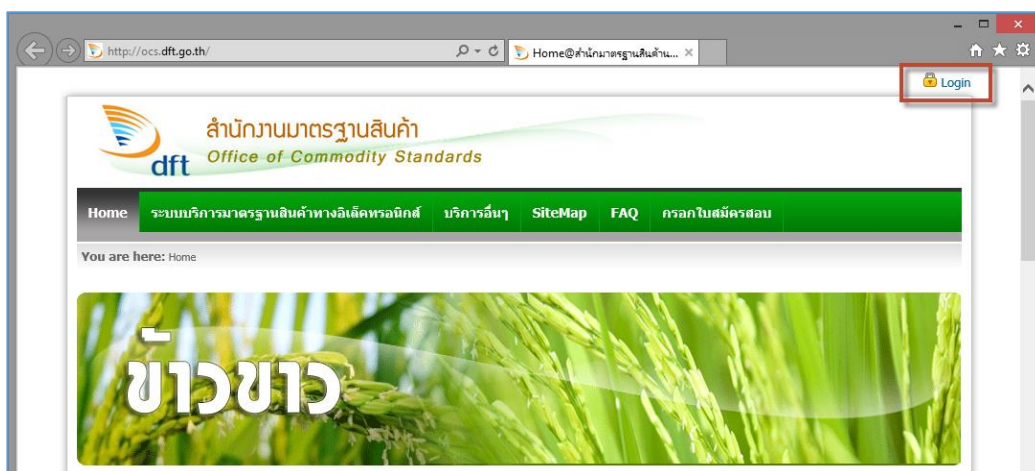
http://ocs.dft.go.th/

Home@สำนักมาตรฐานสินค้าน...

Login

dft

สำนักงานมาตรฐานสินค้า

Office of Commodity Standards

Home ระบบบริการมาตรฐานสินค้าทางอิเล็คทรอนิกส์ บริการอื่นๆ SiteMap FAQ กรอกใบสมัครสอบ

You are here: Home

ข้าวขาว